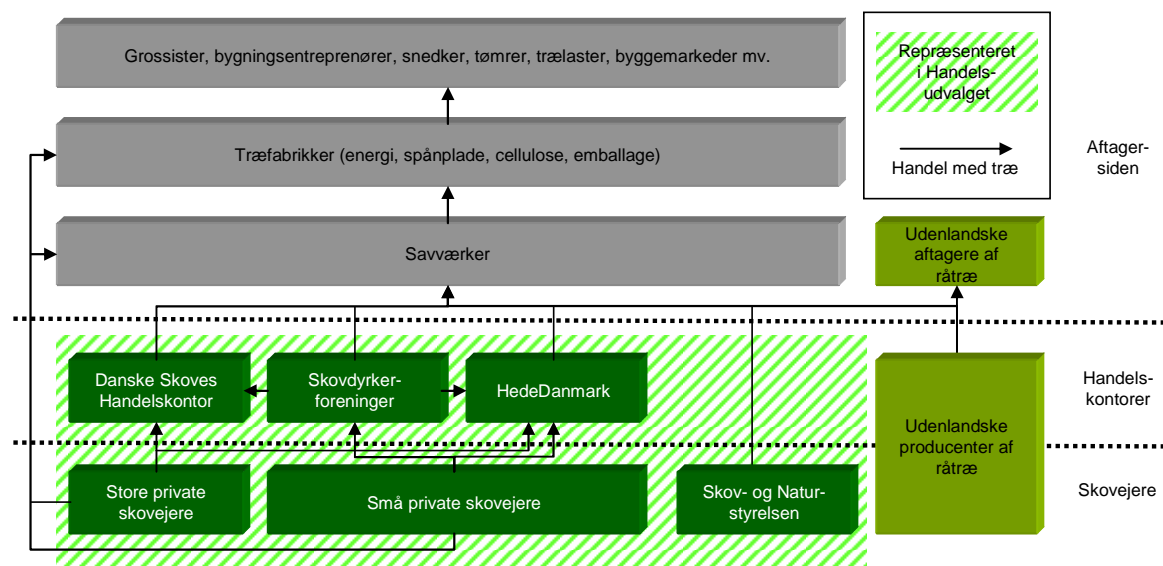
Grossister, bygningsentreprenører, snedker, tømrer, trælaster, byggemarkeder mv.

Træfabrikker (energi, spånplade, cellulose, emballage)

Savværker

Repræsenteret i Handelsudvalget

Handel med træ

Aftagersiden

Udenlandske aftagere af råtræ

Danske Skoves Handelskontor

Skovdyrkerforeninger

HedeDanmark

Handelskontorer

Udenlandske producenter af råtræ

Store private skovejere

Små private skovejere

Skov- og Naturstyrelsen

Skovejere